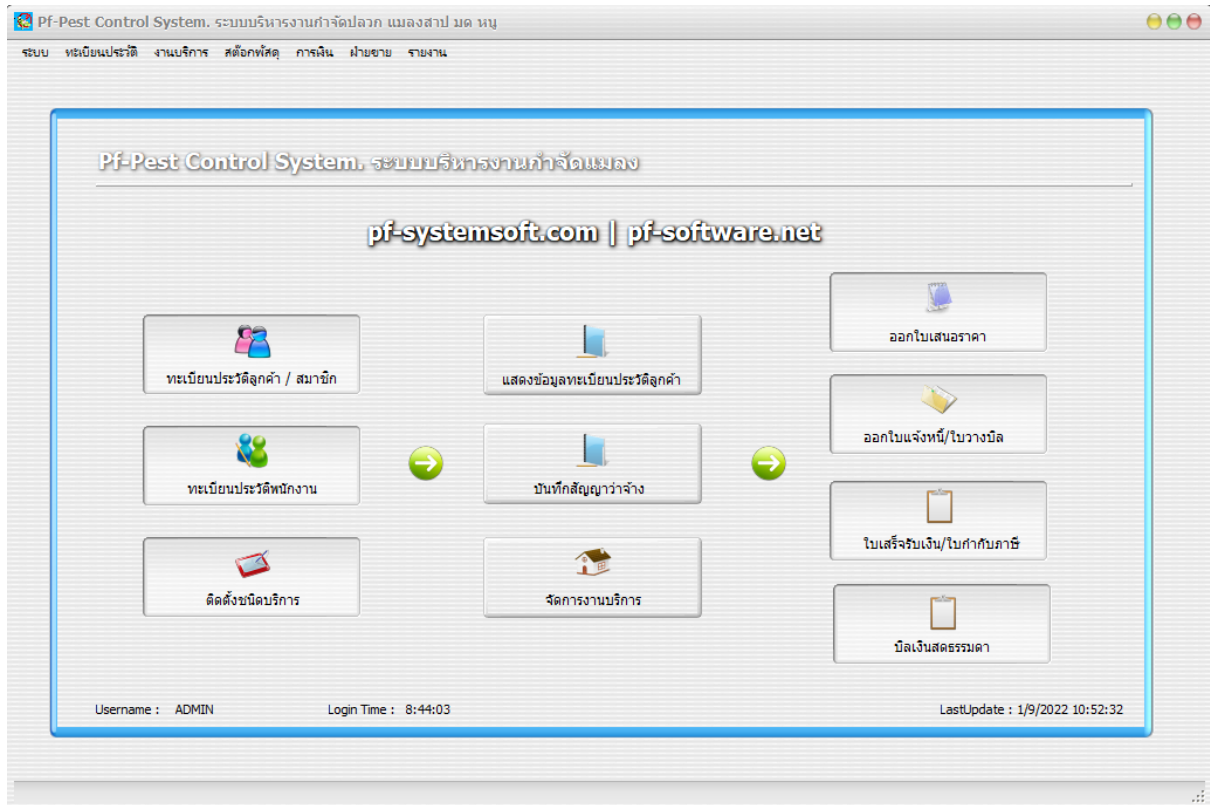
Pf-Pest Control System. ระบบบริหารงานกำจัดปลวก แมลงสาป มด หนู

ระบบ ทะเบียนประวัติ งานบริการ สต๊อกพัสดุ การเงิน ฝ่ายขาย รายงาน

Pf-Pest Control System. ระบบบริหารงานกำจัดแมลง

pf-systemsoft.com | pf-software.net

ทะเบียนประวัติลูกค้า / สมาชิก

ทะเบียนประวัติพนักงาน

ติดตั้งชนิดบริการ

แสดงข้อมูลทะเบียนประวัติลูกค้า

บันทึกสัญญาว่าจ้าง

จัดการงานบริการ

ออกใบเสนอราคา

ออกใบแจ้งหนี้/ใบวางบิล

ใบเสร็จรับเงิน/ใบกำกับภาษี

บิลเงินสดธรรมดา

Username : ADMIN

Login Time : 8:44:03

LastUpdate : 1/9/2022 10:52:32